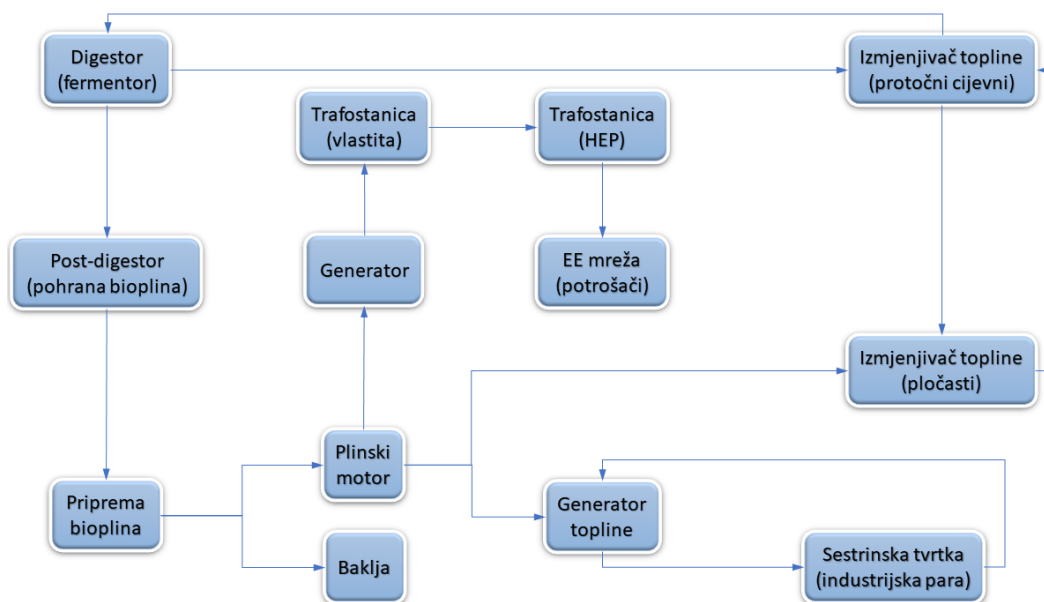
Digestor
(fermentor)

Izmjenjivač topline
(protočni cijevni)

Trafostanica
(vlastita)

Trafostanica
(HEP)

Post-digestor
(pohrana bioplina)

Generator

EE mreža
(potrošači)

Izmjenjivač topline
(pločasti)

Plinski
motor

Priprema
bioplina

Generator
topline

Baklja

Sestrinska tvrtka
(industrijska para)